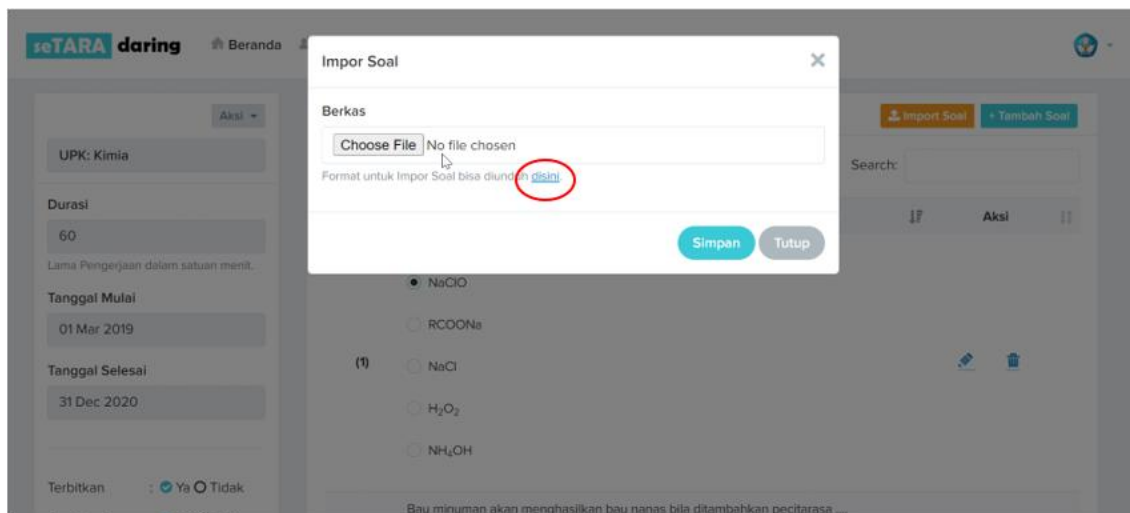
seTARA daring
Beranda

Impor Soal

Berkas

Choose File No file chosen

Format untuk Impor Soal bisa diundu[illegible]h disini.

Simpan Tutup

Aksi

UPK: Kimia

Durasi

60

Lama Pengerjaan dalam satuan menit.

Tanggal Mulai

01 Mar 2019

Tanggal Selesai

31 Dec 2020

Terbitkan : Ya Tidak

Import Soal + Tambah Soal

Search:

Aksi

(1)

NaClO

RCOONa

NaCl

$H_2O_2$

$NH_4OH$

Bau minuman akan menghasilkan bau nanas bila ditambahkan pecitarasa ...